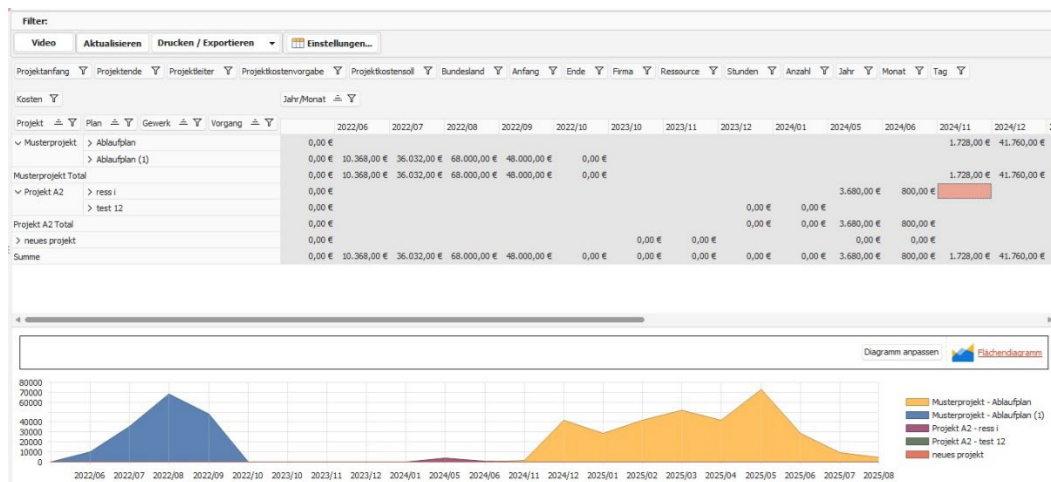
Filter:

Video | Aktualisieren | Drucken / Exportieren ▾ | Einstellungen...

Projektanfang | Projektende | Projektleiter | Projektkostenvorgabe | Projektkostensoll | Bundesland | Anfang | Ende | Firma | Ressource | Stunden | Anzahl | Jahr | Monat | Tag

Kosten

Jahr/Monat

| Projekt | Plan | Gewerk | Vorgang | | 2022/06 | 2022/07 | 2022/08 | 2022/09 | 2022/10 | 2023/10 | 2023/11 | 2023/12 | 2024/01 | 2024/05 | 2024/06 | 2024/11 | 2024/12 |
|---|---|---|---|---|---|---|---|---|---|---|---|---|---|---|---|---|---|
| Musterprojekt | > Ablaufplan | | | 0,00 € | | | | | | | | | | | | 1.728,00 € | 41.760,00 € |
| | > Ablaufplan (1) | | | 0,00 € | 10.368,00 € | 36.032,00 € | 68.000,00 € | 48.000,00 € | 0,00 € | | | | | | | | |
| Musterprojekt Total | | | | 0,00 € | 10.368,00 € | 36.032,00 € | 68.000,00 € | 48.000,00 € | 0,00 € | | | | | | | 1.728,00 € | 41.760,00 € |
| Projekt A2 | > ress i | | | 0,00 € | | | | | | | | | | 3.680,00 € | 800,00 € | | |
| | > test 12 | | | 0,00 € | | | | | | | | 0,00 € | 0,00 € | | | | |
| Projekt A2 Total | | | | 0,00 € | | | | | | | | 0,00 € | 0,00 € | 3.680,00 € | 800,00 € | | |
| > neues projekt | | | | 0,00 € | | | | | | 0,00 € | 0,00 € | | | 0,00 € | 0,00 € | | |
| Summe | | | | 0,00 € | 10.368,00 € | 36.032,00 € | 68.000,00 € | 48.000,00 € | 0,00 € | 0,00 € | 0,00 € | 0,00 € | 0,00 € | 3.680,00 € | 800,00 € | 1.728,00 € | 41.760,00 € |

Diagramm anpassen | Flächendiagramm

80000
70000
60000
40000
30000
20000
10000
0

2022/06 2022/07 2022/08 2022/09 2022/10 2023/10 2023/11 2023/12 2024/01 2024/05 2024/06 2024/11 2024/12 2025/01 2025/02 2025/03 2025/04 2025/05 2025/06 2025/07 2025/08

Musterprojekt - Ablaufplan
Musterprojekt - Ablaufplan (1)
Projekt A2 - ress i
Projekt A2 - test 12
neues projekt